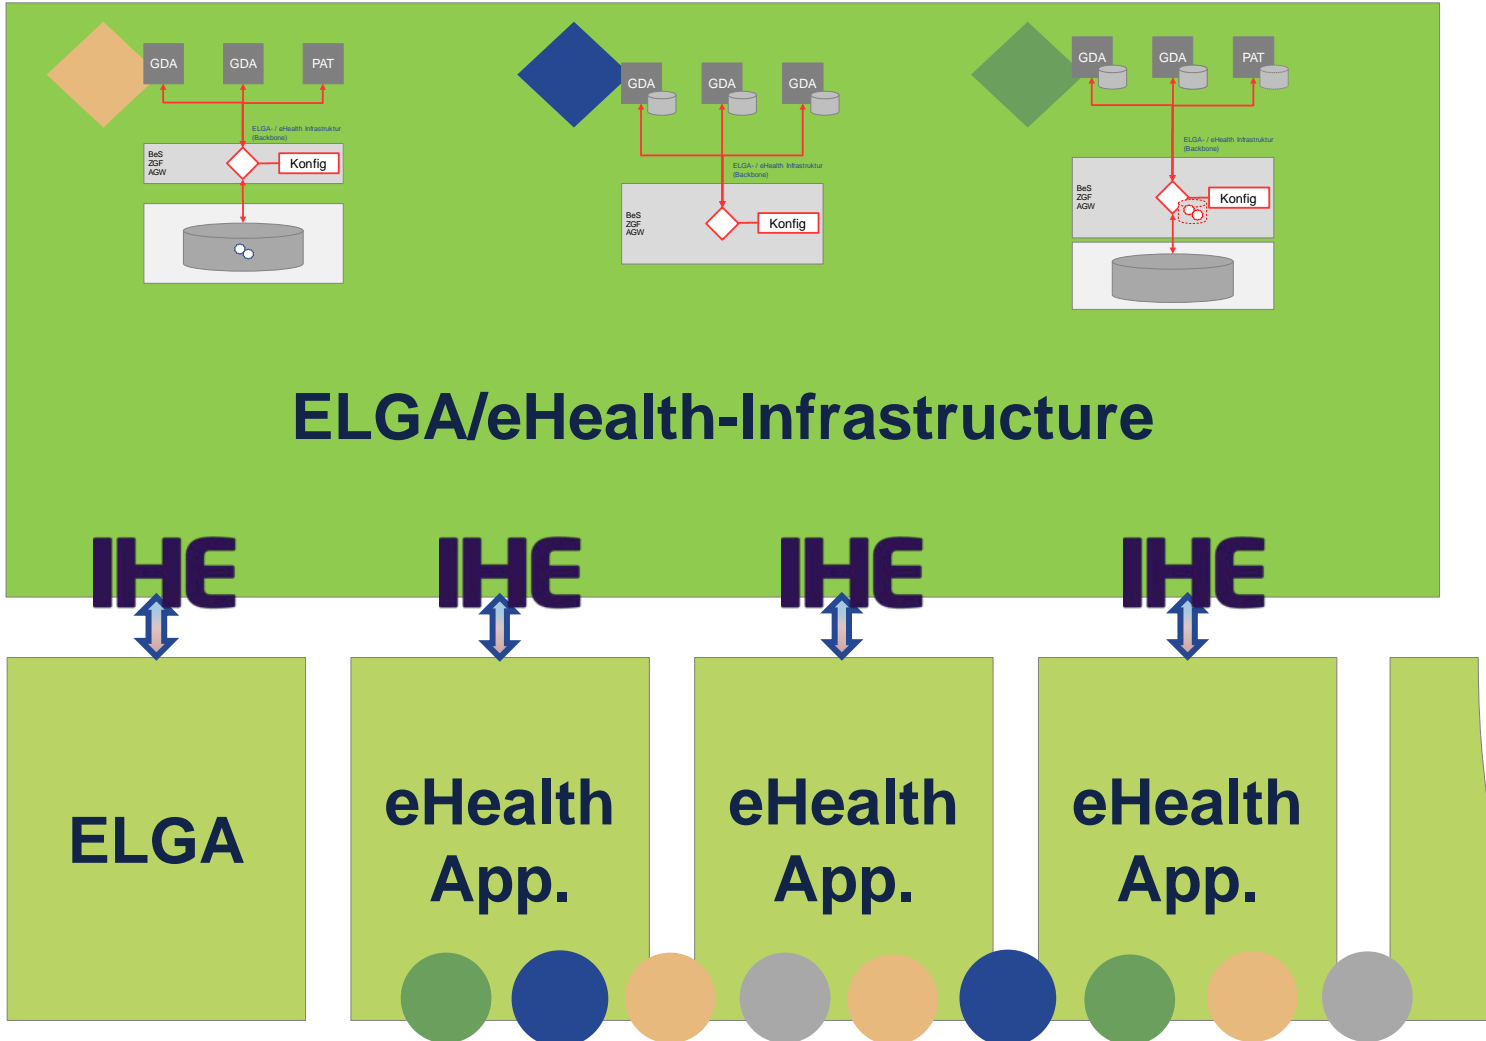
GDA GDA PAT

ELGA- / eHealth Infrastruktur (Backbone)

BeS ZGF AGW

Konfig

GDA GDA GDA

ELGA- / eHealth Infrastruktur (Backbone)

BeS ZGF AGW

Konfig

GDA GDA PAT

ELGA- / eHealth Infrastruktur (Backbone)

BeS ZGF AGW

Konfig

ELGA/eHealth-Infrastructure

IHE IHE IHE IHE

ELGA

eHealth App.

eHealth App.

eHealth App.